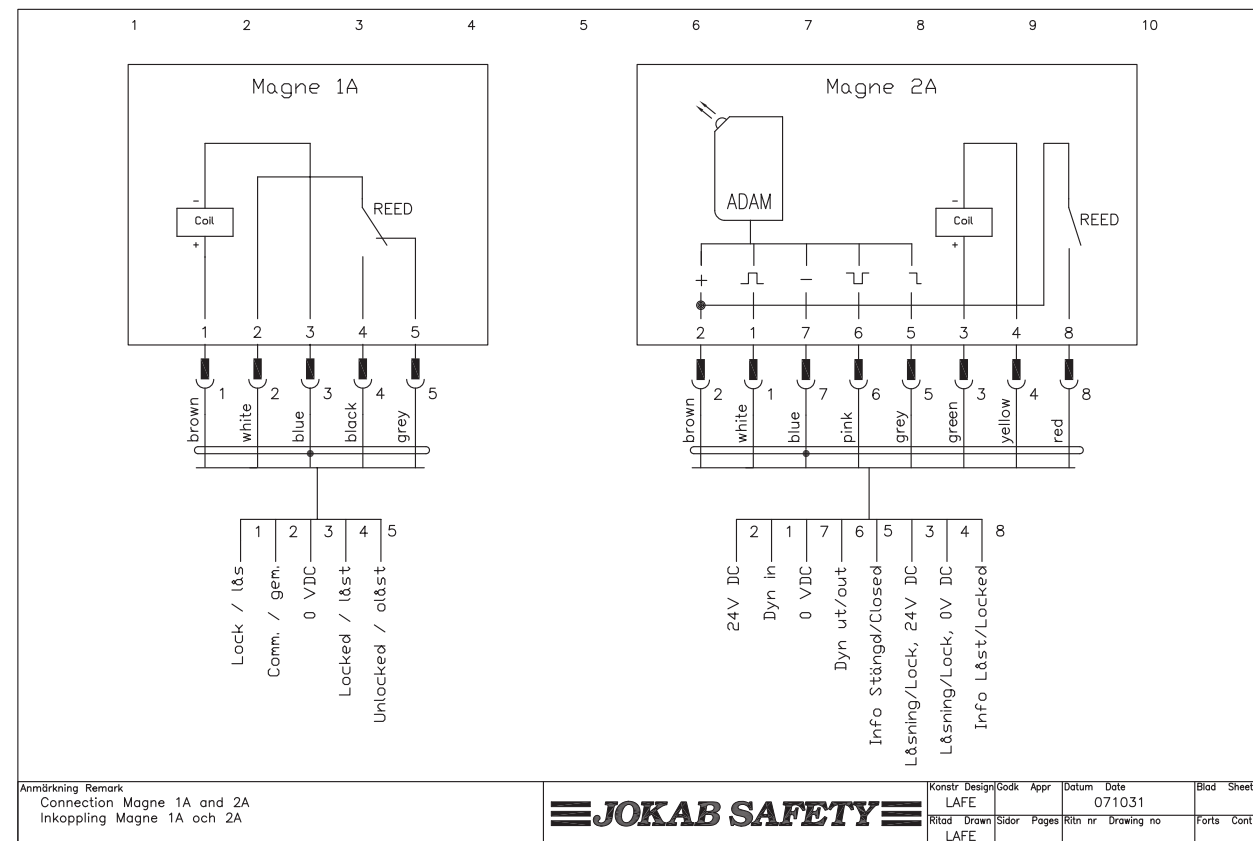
1 2 3 4 5 6 7 8 9 10

Magne 1A

Coil
-
+

REED

1 2 3 4 5

1 2 3 4 5

brown white blue black grey

1 2 3 4 5

Lock / lås
Comm. / gem.
0 VDC
Locked / låst
Unlocked / olåst

Magne 2A

ADAM

Coil
-
+

REED

+ ⎍ – ⎍ ⎍

2 1 7 6 5 3 4 8

2 1 7 6 5 3 4 8

brown white blue pink grey green yellow red

2 1 7 6 5 3 4 8

24V DC
Dyn in
0 VDC
Dyn ut/out
Info Stängd/Closed
Låsning/Lock, 24V DC
Låsning/Lock, 0V DC
Info Låst/Locked

Anmärkning Remark
Connection Magne 1A and 2A
Inkoppling Magne 1A och 2A

JOKAB SAFETY

| Konstr Design | Godk Appr | Datum Date | Blad Sheet |
|---|---|---|---|
| LAFE | | 071031 | |
| Ritad Drawn | Sidor Pages | Ritn nr Drawing no | Forts Cont |
| LAFE | | | |